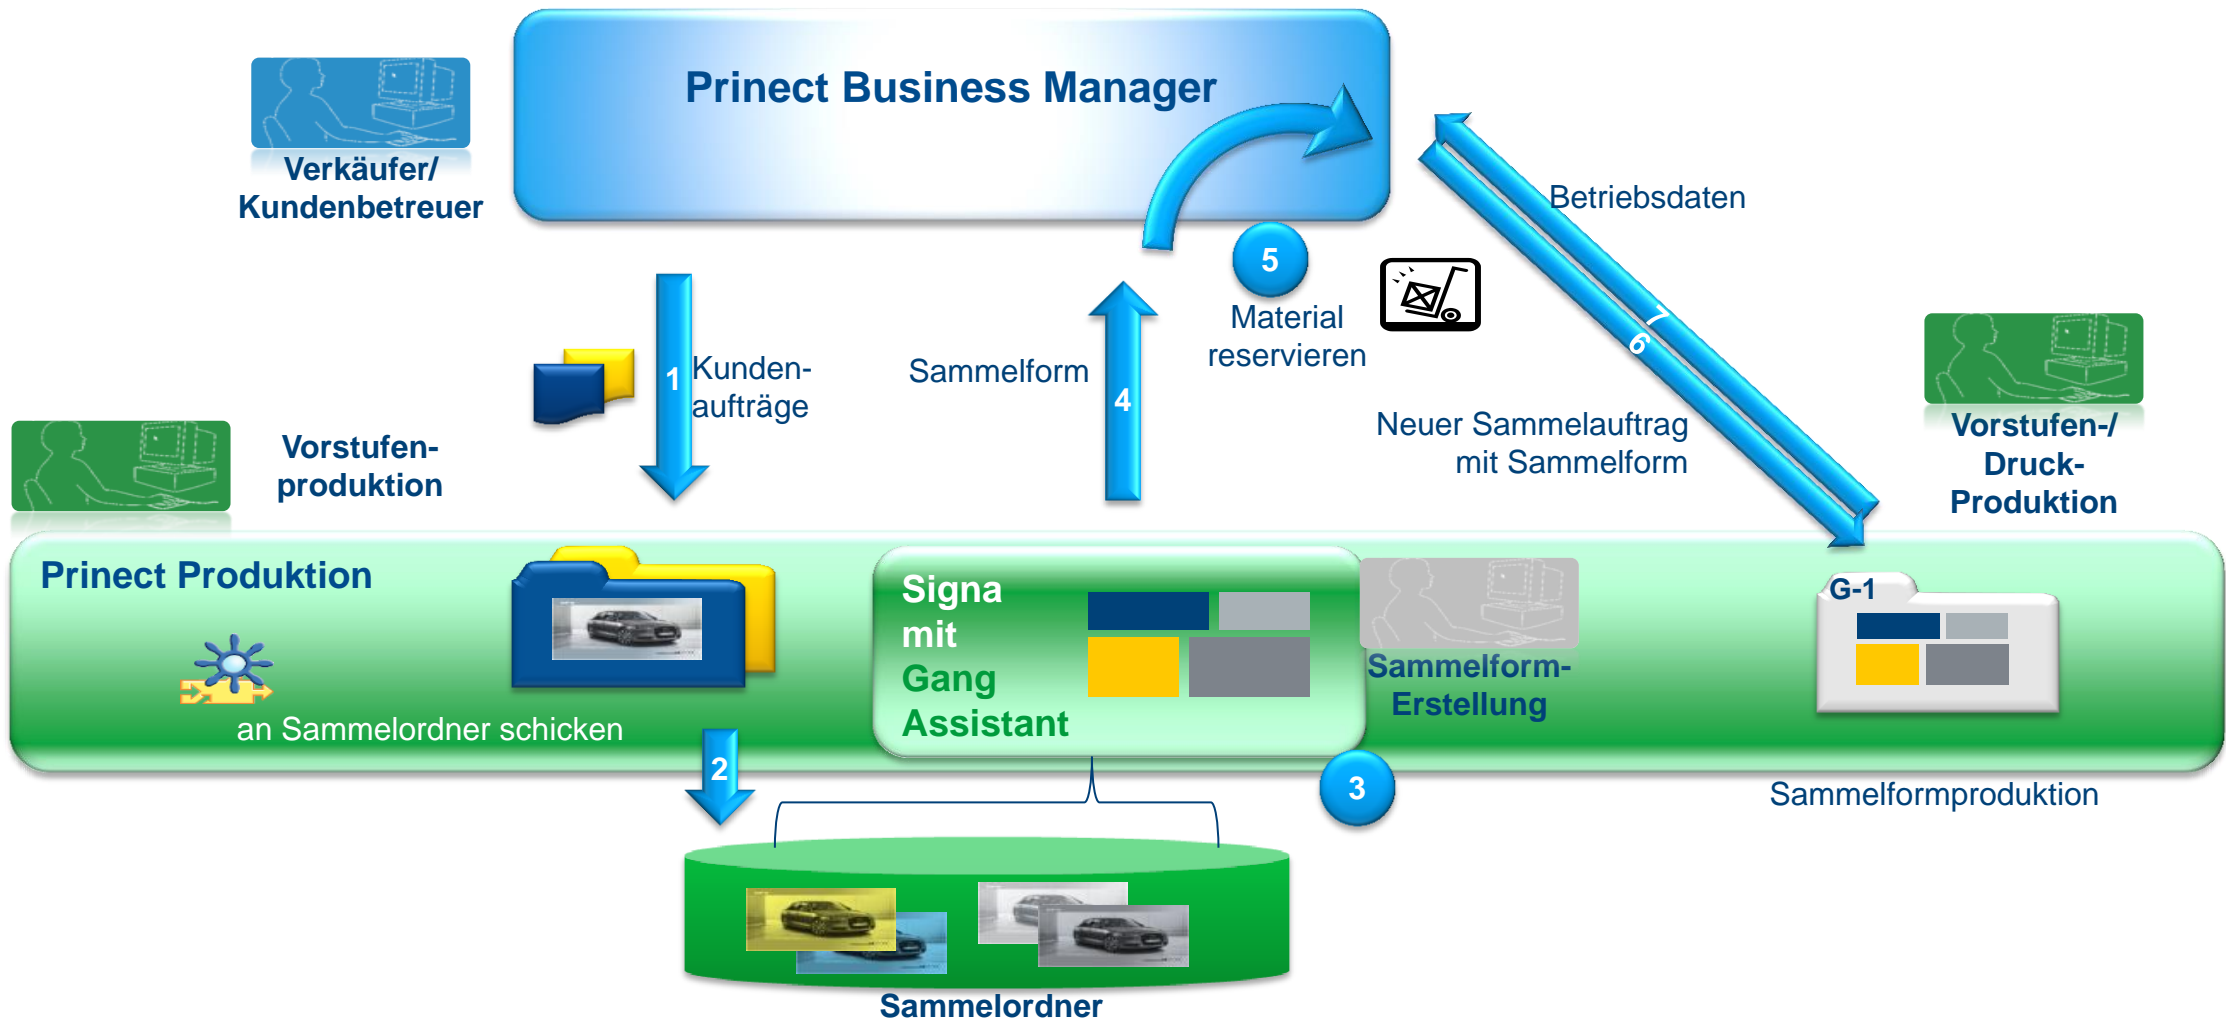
Prinect Business Manager

Verkäufer/ Kundenbetreuer

1 Kunden-aufträge

Sammelform

4

5

Material reservieren

Betriebsdaten

7

6

Neuer Sammelauftrag mit Sammelform

Vorstufen-produktion

Vorstufen-/ Druck-Produktion

Prinect Produktion

an Sammelordner schicken

Signa mit Gang Assistant

Sammelform-Erstellung

G-1

2

3

Sammelformproduktion

Sammelordner